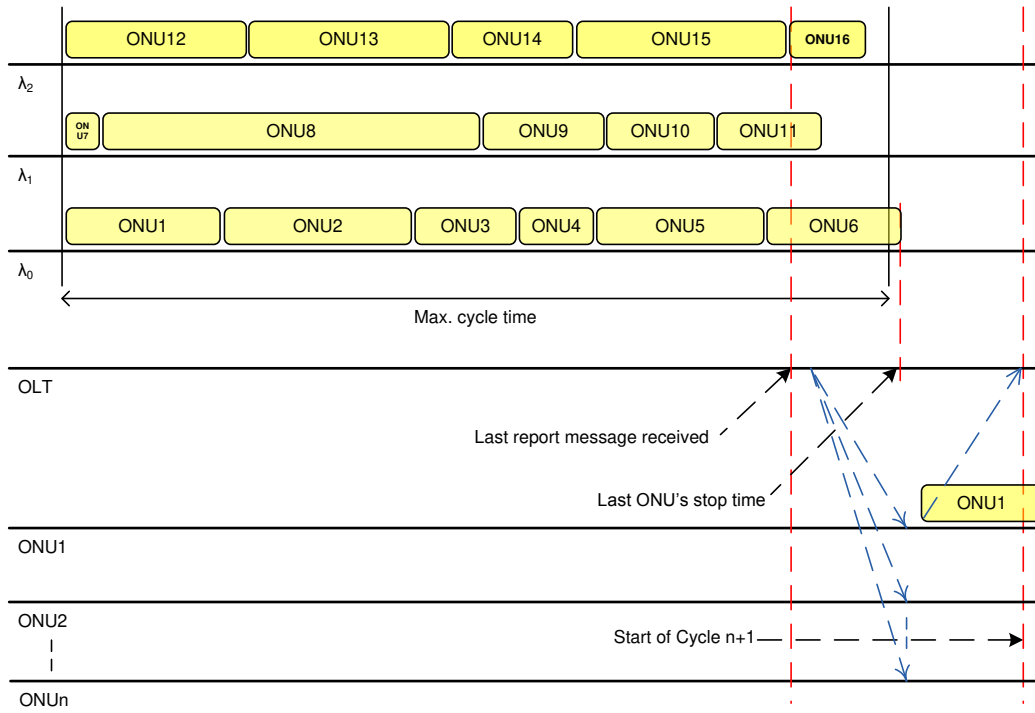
ONU12 ONU13 ONU14 ONU15 ONU16

$\lambda_2$

ON U7 ONU8 ONU9 ONU10 ONU11

$\lambda_1$

ONU1 ONU2 ONU3 ONU4 ONU5 ONU6

$\lambda_0$

Max. cycle time

OLT

Last report message received

Last ONU's stop time

ONU1

ONU1

ONU2

Start of Cycle n+1

ONUn